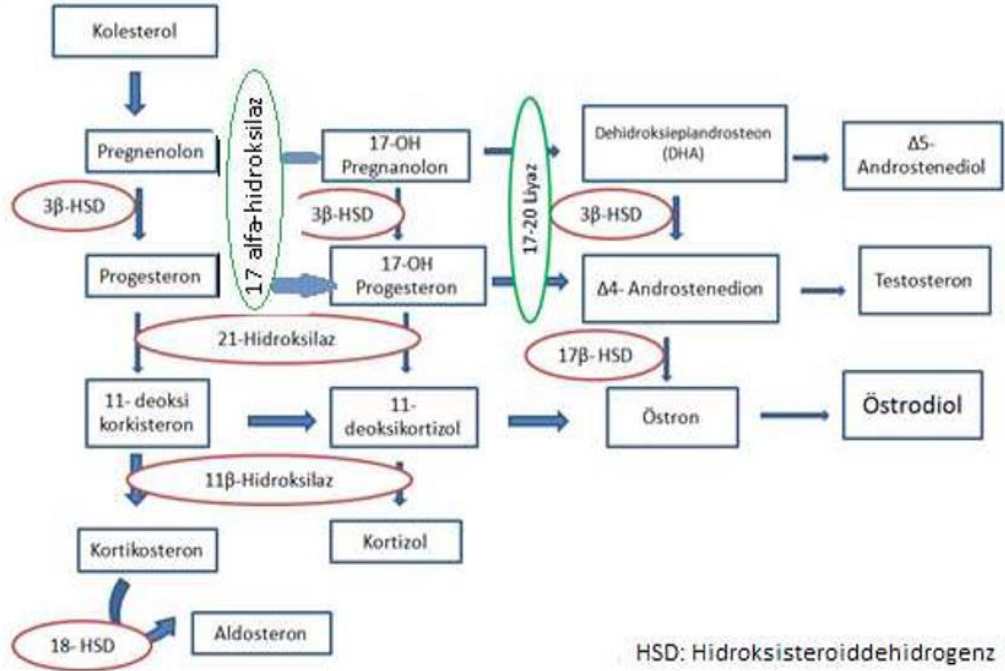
Kolesterol

Pregnenolon

17 alfa-hidroksilaz

17-OH Pregnanolon

17-20 Liyaz

Dehidroksieplandrosteon (DHA)

Δ5- Androstenediol

3β-HSD

3β-HSD

3β-HSD

Progesteron

17-OH Progesteron

Δ4- Androstenedion

Testosteron

21-Hidroksilaz

17β- HSD

11- deoksi korkisteron

11- deoksikortizol

Östron

Östrodiol

11β-Hidroksilaz

Kortikosteron

Kortizol

18- HSD

Aldosteron

HSD: Hidroksisteroiddehidrogenz